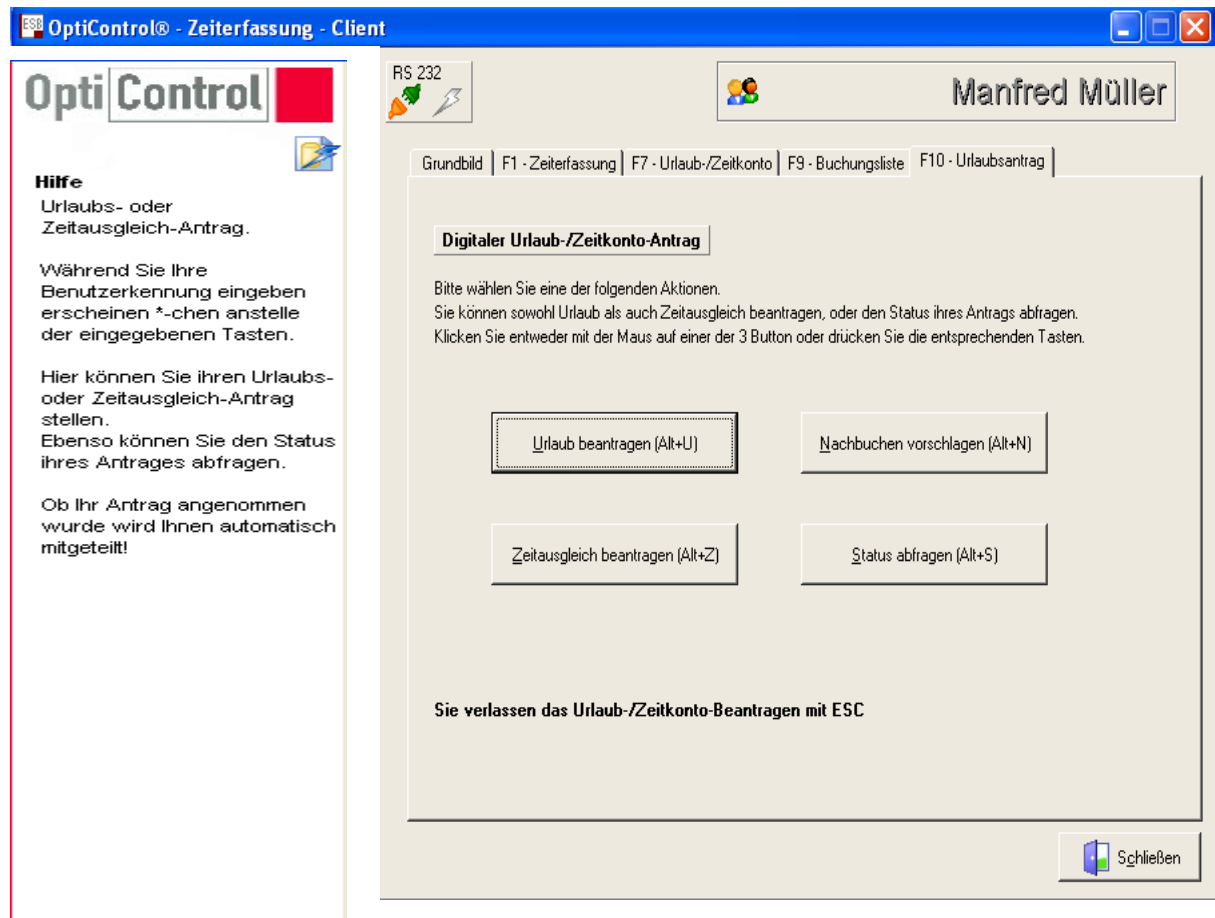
ESB OptiControl® - Zeiterfassung - Client

Opti Control

Hilfe
Urlaubs- oder Zeitausgleich-Antrag.

Während Sie Ihre Benutzerkennung eingeben erscheinen *-chen anstelle der eingegebenen Tasten.

Hier können Sie ihren Urlaubs- oder Zeitausgleich-Antrag stellen.
Ebenso können Sie den Status ihres Antrages abfragen.

Ob Ihr Antrag angenommen wurde wird Ihnen automatisch mitgeteilt!

RS 232

Manfred Müller

Grundbild | F1 - Zeiterfassung | F7 - Urlaub-/Zeitkonto | F9 - Buchungsliste | F10 - Urlaubsantrag

Digitaler Urlaub-/Zeitkonto-Antrag

Bitte wählen Sie eine der folgenden Aktionen.
Sie können sowohl Urlaub als auch Zeitausgleich beantragen, oder den Status ihres Antrags abfragen.
Klicken Sie entweder mit der Maus auf einer der 3 Button oder drücken Sie die entsprechenden Tasten.

Urlaub beantragen (Alt+U)

Nachbuchen vorschlagen (Alt+N)

Zeitausgleich beantragen (Alt+Z)

Status abfragen (Alt+S)

Sie verlassen das Urlaub-/Zeitkonto-Beantragen mit ESC

Schließen